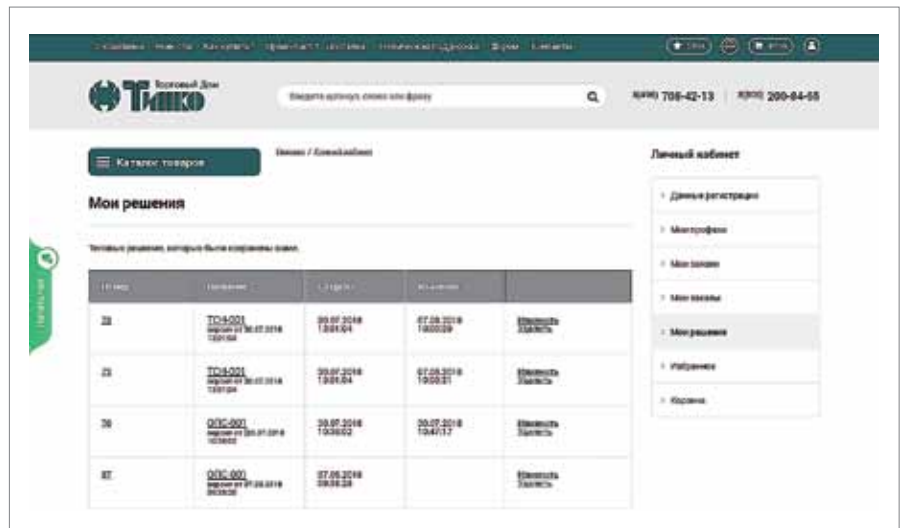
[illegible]

Торговый Дом ТИЖО

Введите артикул, слово или фразу

(499) 708-42-13 | (800) 200-84-55

Каталог товаров

Главная / Личный кабинет

Мои решения

Типовые решения, которые были сохранены вами.

| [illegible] | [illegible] | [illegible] | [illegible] | |
|---|---|---|---|---|
| 28 | ТСЧ-001 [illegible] | 30.07.2018 13:01:04 | 07.08.2018 19:00:39 | Изменить Удалить |
| 23 | ТСЧ-001 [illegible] | 30.07.2018 13:01:04 | 07.08.2018 19:00:31 | Изменить Удалить |
| 39 | ОПС-001 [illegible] | 30.07.2018 10:30:02 | 30.07.2018 10:47:17 | Изменить Удалить |
| 87 | ОПС-001 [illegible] | 07.08.2018 09:39:28 | | Изменить Удалить |

Личный кабинет

Данные регистрации

Мои профили

Мои заявки

Мои заказы

Мои решения

Избранное

Корзина

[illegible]